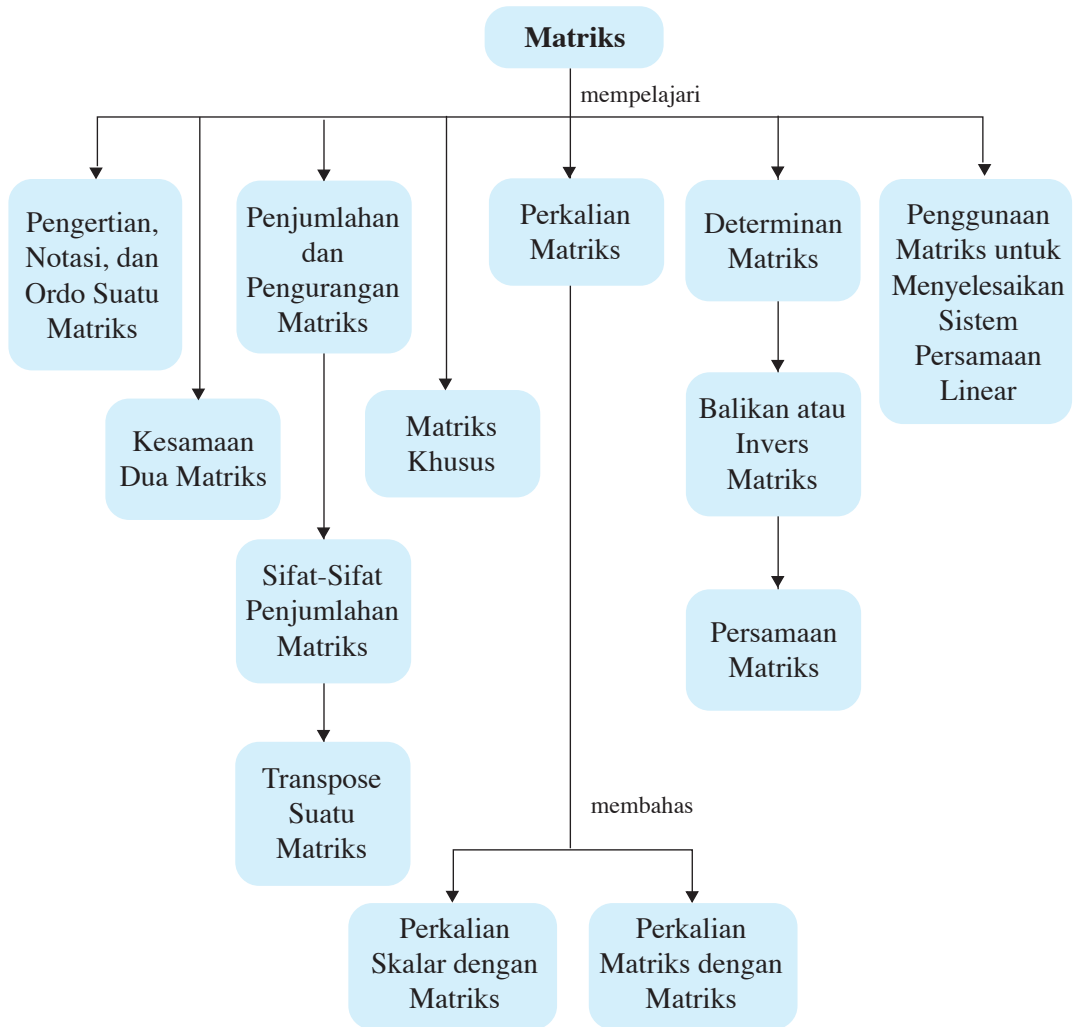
Matriks

mempelajari

Pengertian, Notasi, dan Ordo Suatu Matriks

Kesamaan Dua Matriks

Penjumlahan dan Pengurangan Matriks

Sifat-Sifat Penjumlahan Matriks

Transpose Suatu Matriks

Matriks Khusus

Perkalian Matriks

membahas

Perkalian Skalar dengan Matriks

Perkalian Matriks dengan Matriks

Determinan Matriks

Balikan atau Invers Matriks

Persamaan Matriks

Penggunaan Matriks untuk Menyelesaikan Sistem Persamaan Linear